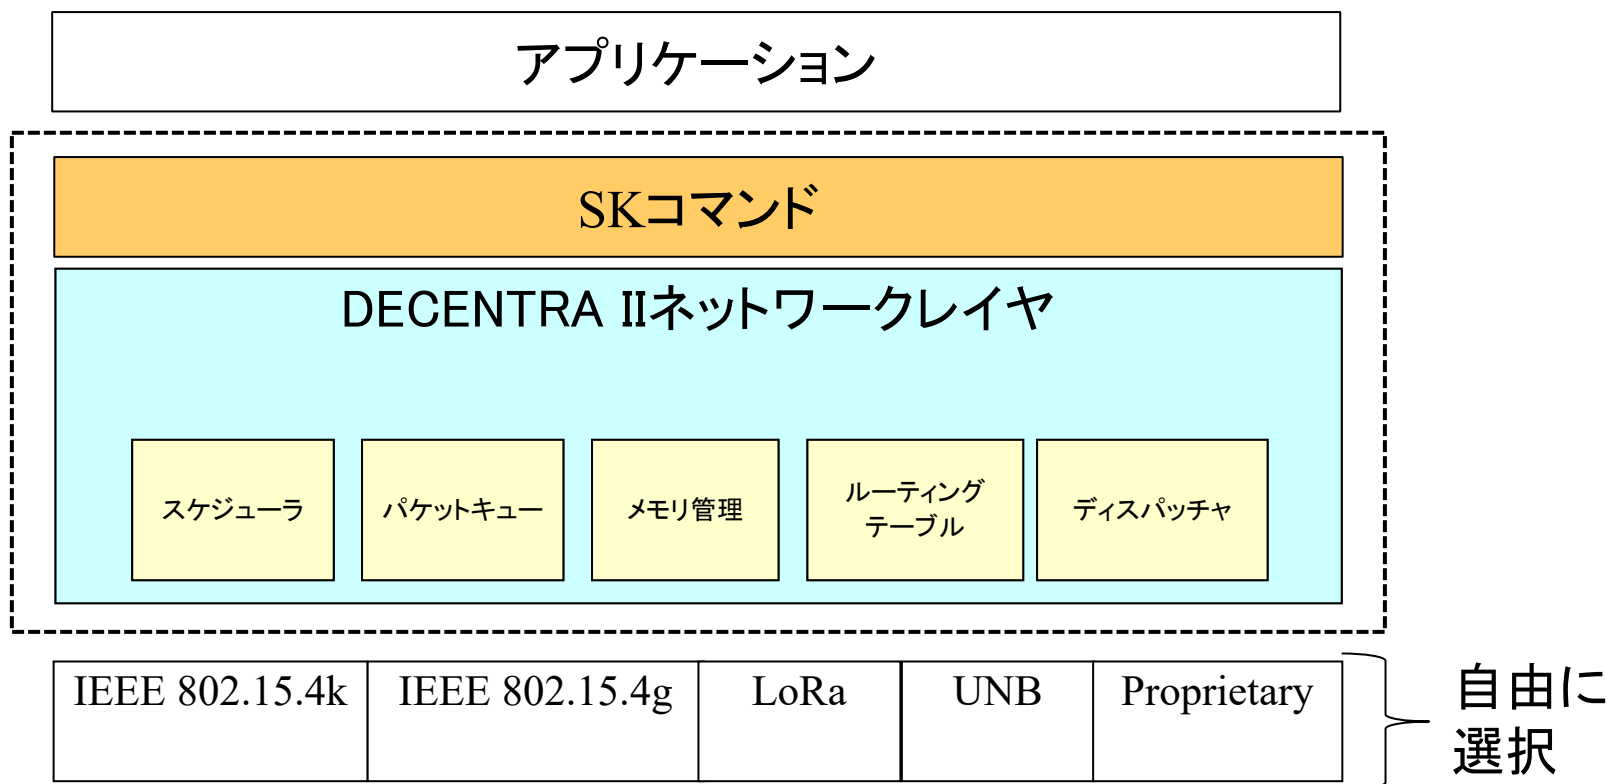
アプリケーション

SKコマンド

DECENTRA IIネットワークレイヤ

スケジューラ

パケットキュー

メモリ管理

ルーティング テーブル

ディスパッチャ

| IEEE 802.15.4k | IEEE 802.15.4g | LoRa | UNB | Proprietary |
|---|---|---|---|---|

自由に 選択